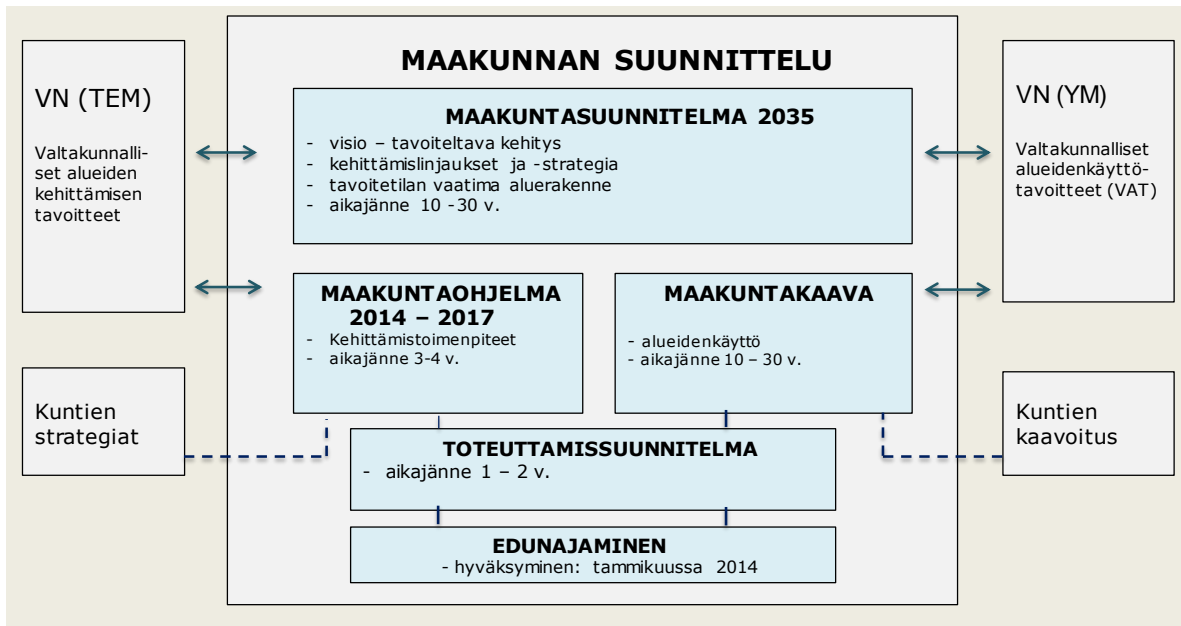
VN (TEM)

Valtakunnalliset alueiden kehittämisen tavoitteet

MAAKUNNAN SUUNNITTELU

MAAKUNTASUUNNITELMA 2035

- visio – tavoiteltava kehitys
- kehittämislinjaukset ja -strategia
- tavoitetilan vaatima aluerakenne
- aikajänne 10 -30 v.

VN (YM)

Valtakunnalliset alueidenkäyttötavoitteet (VAT)

MAAKUNTAOHJELMA 2014 – 2017

- Kehittämistoimenpiteet
- aikajänne 3-4 v.

MAAKUNTAKAAVA

- alueidenkäyttö
- aikajänne 10 – 30 v.

Kuntien strategiat

Kuntien kaavoitus

TOTEUTTAMISSUUNNITELMA

- aikajänne 1 – 2 v.

EDUNAJAMINEN

- hyväksyminen: tammikuussa 2014